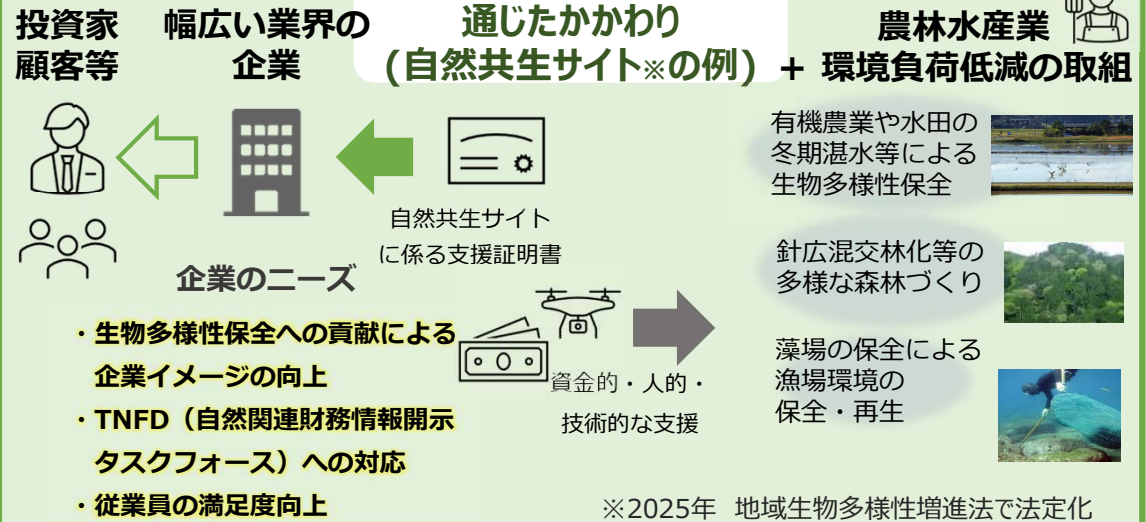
投資家
顧客等

幅広い業界の
企業

通じたかかわり
（自然共生サイト※の例）

農林水産業
＋ 環境負荷低減の取組

有機農業や水田の
冬期湛水等による
生物多様性保全

自然共生サイト
に係る支援証明書

針広混交林化等の
多様な森林づくり

企業のニーズ

・生物多様性保全への貢献による
企業イメージの向上
・TNFD（自然関連財務情報開示
タスクフォース）への対応
・従業員の満足度向上

資金的・人的・
技術的な支援

藻場の保全による
漁場環境の
保全・再生

※2025年 地域生物多様性増進法で法定化